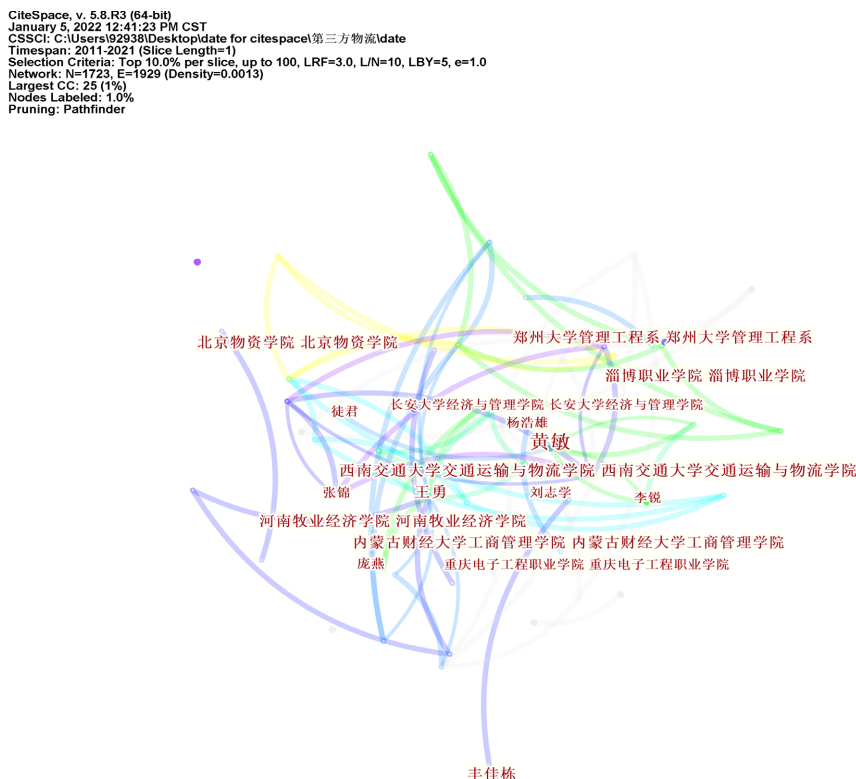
CiteSpace, v. 5.8.R3 (64-bit)
January 5, 2022 12:41:23 PM CST
CSSCI: C:\Users\92938\Desktop\date for citespace\第三方物流\date
Timespan: 2011-2021 (Slice Length=1)
Selection Criteria: Top 10.0% per slice, up to 100, LRF=3.0, L/N=10, LBY=5, e=1.0
Network: N=1723, E=1929 (Density=0.0013)
Largest CC: 25 (1%)
Nodes Labeled: 1.0%
Pruning: Pathfinder

北京物资学院 北京物资学院
郑州大学管理工程系 郑州大学管理工程系
淄博职业学院 淄博职业学院
徒君
长安大学经济与管理学院 长安大学经济与管理学院
杨浩雄
黄敏
西南交通大学交通运输与物流学院 西南交通大学交通运输与物流学院
张锦
王勇
刘志学
李锐
河南牧业经济学院 河南牧业经济学院
内蒙古财经大学工商管理学院 内蒙古财经大学工商管理学院
庞燕
重庆电子工程职业学院 重庆电子工程职业学院
丰佳栋